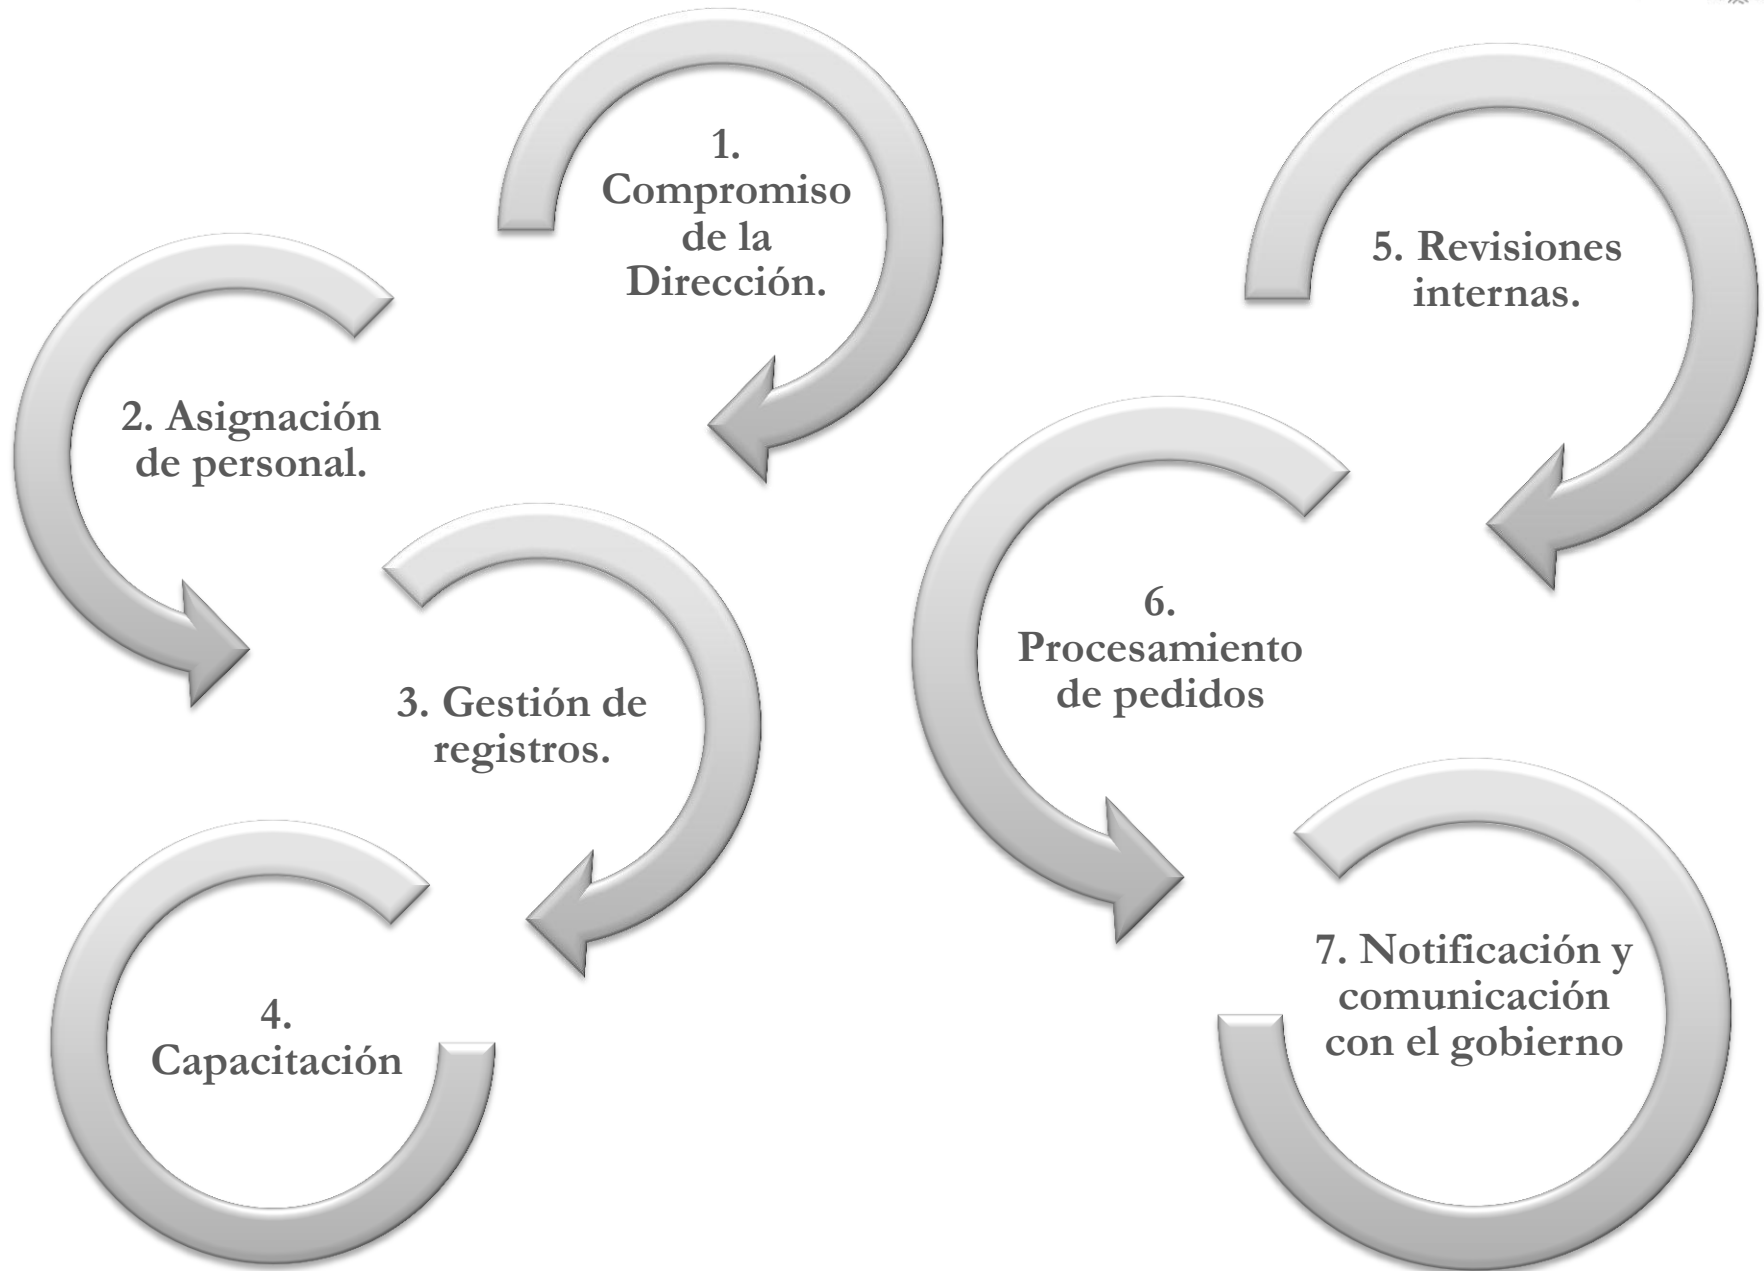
1. Compromiso de la Dirección.

2. Asignación de personal.

3. Gestión de registros.

4. Capacitación

5. Revisiones internas.

6. Procesamiento de pedidos

7. Notificación y comunicación con el gobierno